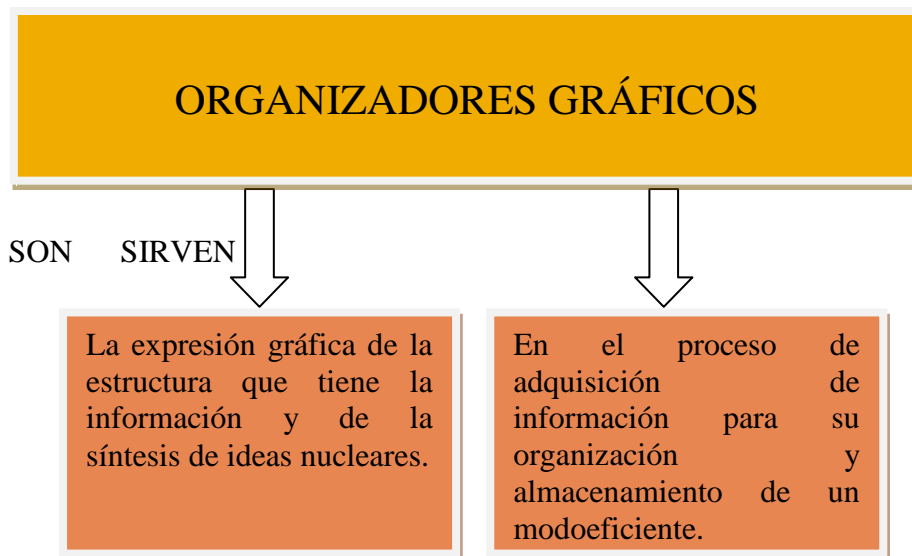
ORGANIZADORES GRÁFICOS

SON SIRVEN

La expresión gráfica de la estructura que tiene la información y de la síntesis de ideas nucleares.

En el proceso de adquisición de información para su organización y almacenamiento de un modoeficiente.